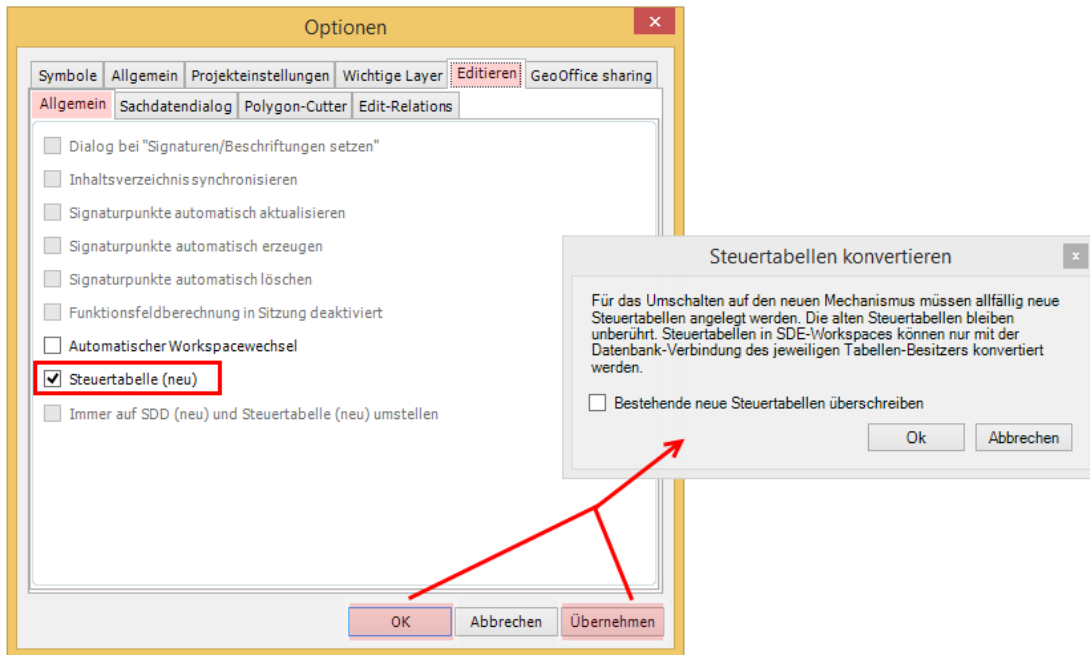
Optionen

Symbole | Allgemein | Projekteinstellungen | Wichtige Layer | Editieren | GeoOffice sharing

Allgemein | Sachdatendialog | Polygon-Cutter | Edit-Relations

Dialog bei "Signaturen/Beschriftungen setzen"
Inhaltsverzeichnis synchronisieren
Signaturpunkte automatisch aktualisieren
Signaturpunkte automatisch erzeugen
Signaturpunkte automatisch löschen
Funktionsfeldberechnung in Sitzung deaktiviert
Automatischer Workspacewechsel
Steuertabelle (neu)
Immer auf SDD (neu) und Steuertabelle (neu) umstellen

OK | Abbrechen | Übernehmen

Steuertabellen konvertieren

Für das Umschalten auf den neuen Mechanismus müssen allfällig neue Steuertabellen angelegt werden. Die alten Steuertabellen bleiben unberührt. Steuertabellen in SDE-Workspaces können nur mit der Datenbank-Verbindung des jeweiligen Tabellen-Besitzers konvertiert werden.

Bestehende neue Steuertabellen überschreiben

Ok | Abbrechen